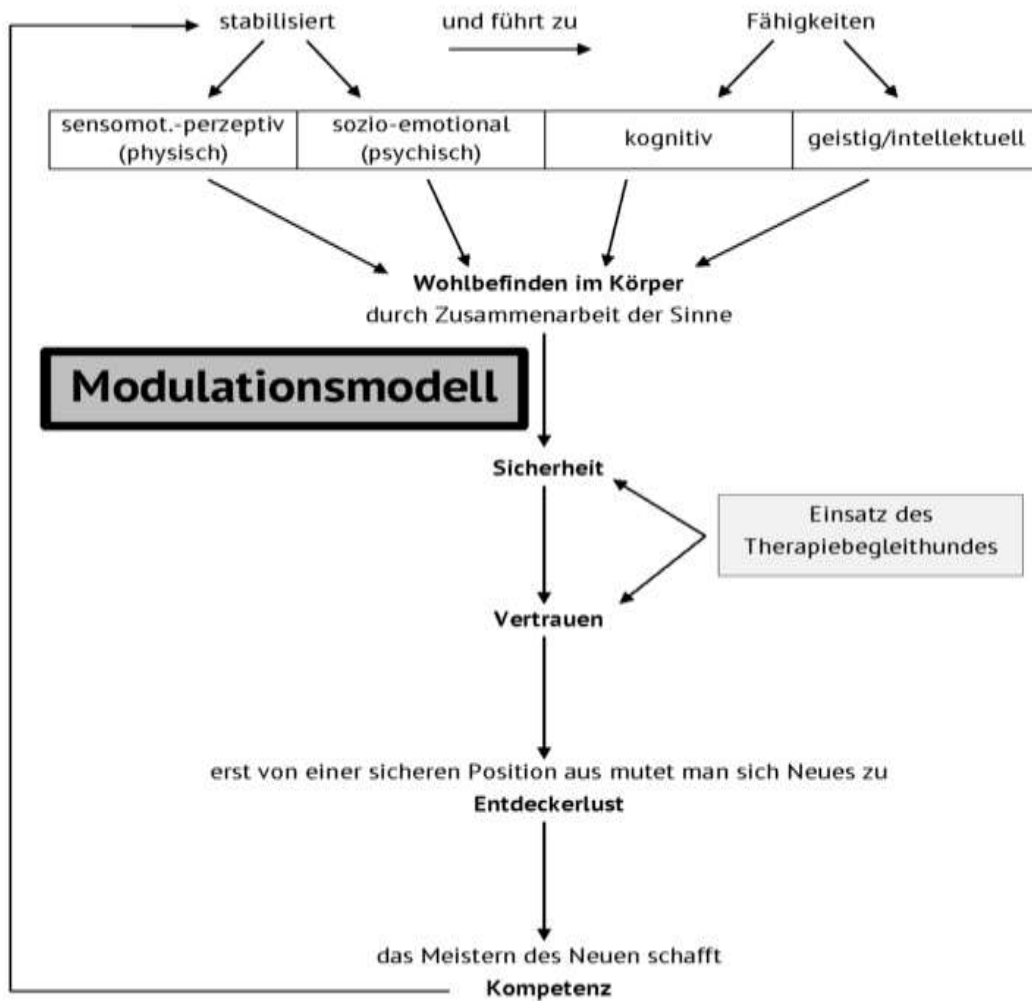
stabilisiert und führt zu Fähigkeiten

| sensomot.-perzeptiv (physisch) | sozio-emotional (psychisch) | kognitiv | geistig/intellektuell |
|---|---|---|---|

**Wohlbefinden im Körper**
durch Zusammenarbeit der Sinne

Modulationsmodell

**Sicherheit**

Einsatz des Therapiebegleithundes

**Vertrauen**

erst von einer sicheren Position aus mutet man sich Neues zu
**Entdeckerlust**

das Meistern des Neuen schafft
**Kompetenz**